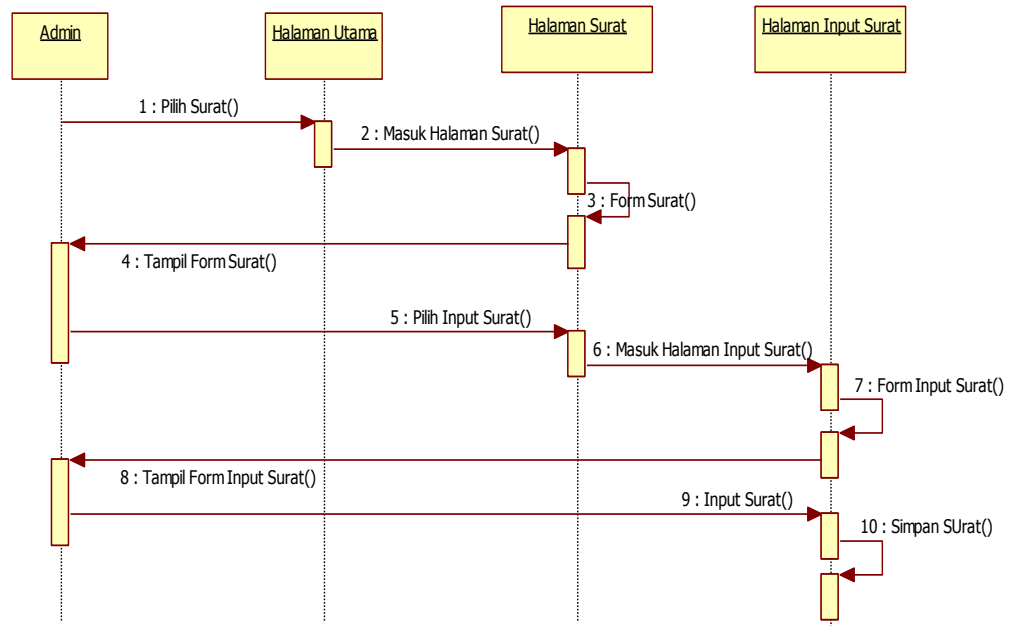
Admin

Halaman Utama

Halaman Surat

Halaman Input Surat

1 : Pilih Surat()

2 : Masuk Halaman Surat()

3 : Form Surat()

4 : Tampil Form Surat()

5 : Pilih Input Surat()

6 : Masuk Halaman Input Surat()

7 : Form Input Surat()

8 : Tampil Form Input Surat()

9 : Input Surat()

10 : Simpan SUrat()